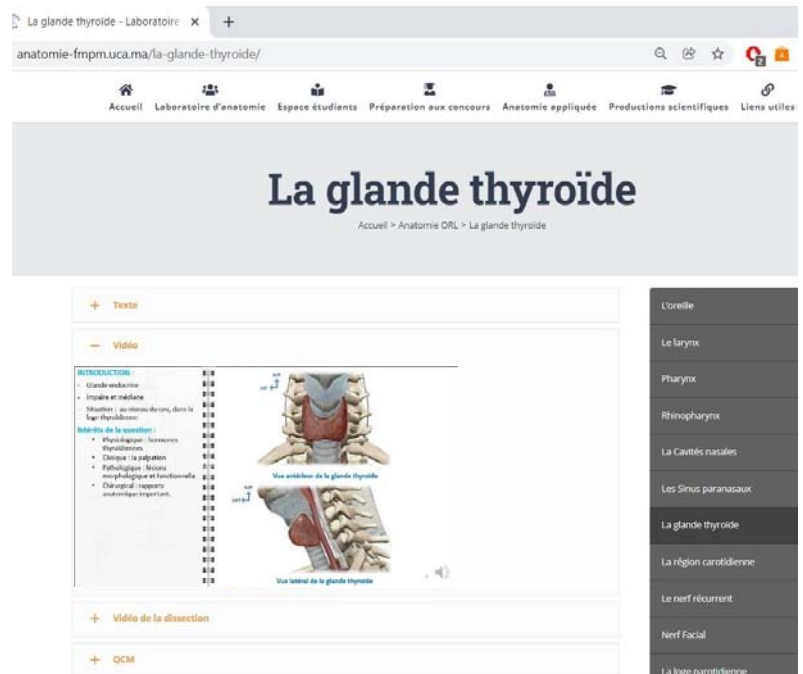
La glande thyroïde - Laboratoire ×
+
anatomie-fmpm.uca.ma/la-glande-thyroide/

Accueil Laboratoire d'anatomie Espace étudiants Préparation aux concours Anatomie appliquée Productions scientifiques Liens utiles

La glande thyroïde

Accueil > Anatomie ORL > La glande thyroïde

+ Texte

— Vidéo

INTRODUCTION :
- Glande endocrine
- Impaire et médiane
- Situation : au niveau du cou, dans la loge thyroïdienne

Intérêts de la question :
- Physiologique : hormones thyroïdiennes
- Clinique : la palpation
- Pathologique : lésions morphologique et fonctionnelle
- Chirurgical : rapports anatomique important.

Vue antérieur de la glande thyroïde

Vue latéral de la glande thyroïde

+ Vidéo de la dissection

+ QCM

L'oreille
Le larynx
Pharynx
Rhinopharynx
La Cavités nasales
Les Sinus paranasaux
La glande thyroïde
La région carotidienne
Le nerf récurrent
Nerf Facial
La loge parotidienne